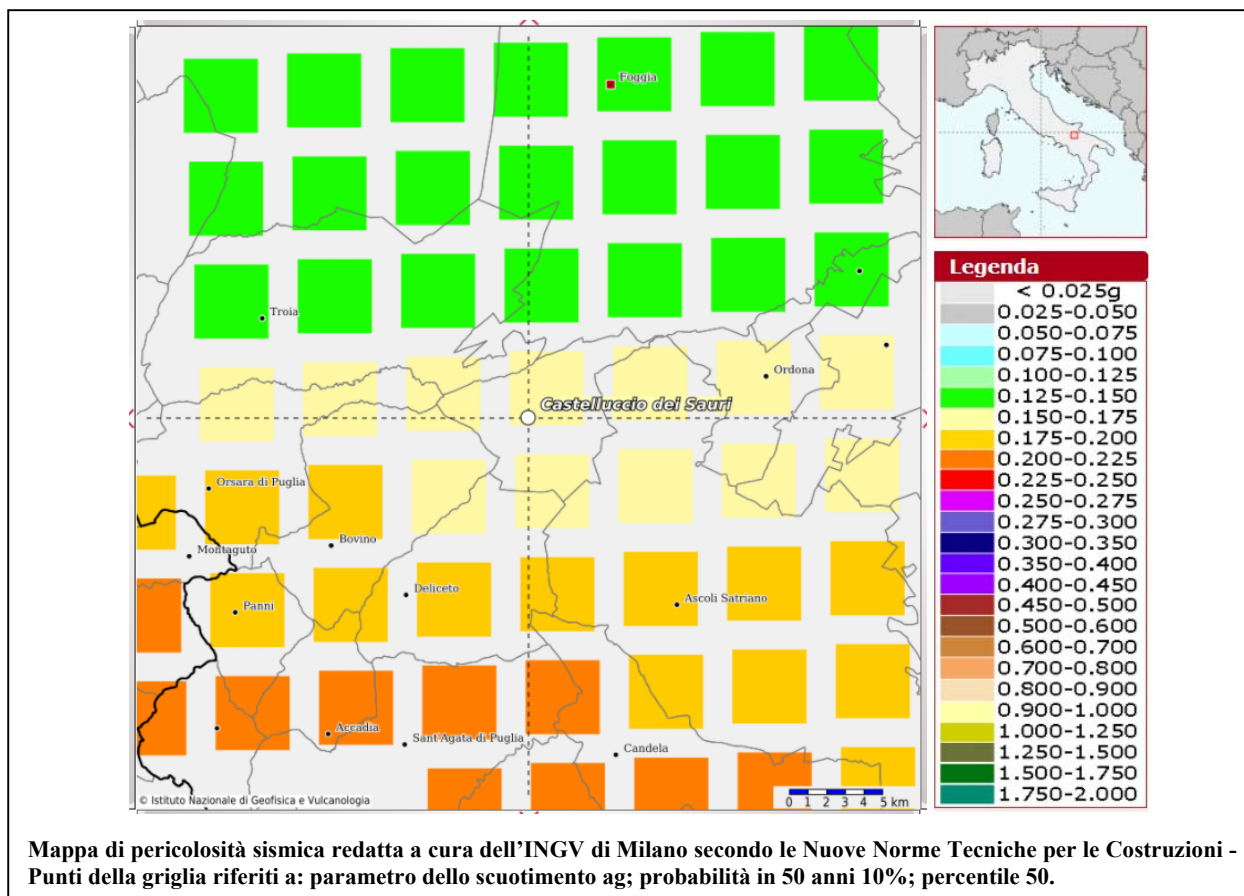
Foggia
Troia
Ordona
Castelluccio dei Sauri
Orsara di Puglia
Montaguto
Bovino
Deliceto
Panni
Ascoli Satriano
Accadia
Sant'Agata di Puglia
Candela
© Istituto Nazionale di Geofisica e Vulcanologia
0 1 2 3 4 5 km

Legenda
< 0.025g
0.025-0.050
0.050-0.075
0.075-0.100
0.100-0.125
0.125-0.150
0.150-0.175
0.175-0.200
0.200-0.225
0.225-0.250
0.250-0.275
0.275-0.300
0.300-0.350
0.350-0.400
0.400-0.450
0.450-0.500
0.500-0.600
0.600-0.700
0.700-0.800
0.800-0.900
0.900-1.000
1.000-1.250
1.250-1.500
1.500-1.750
1.750-2.000

Mappa di pericolosità sismica redatta a cura dell'INGV di Milano secondo le Nuove Norme Tecniche per le Costruzioni - Punti della griglia riferiti a: parametro dello scuotimento ag; probabilità in 50 anni 10%; percentile 50.